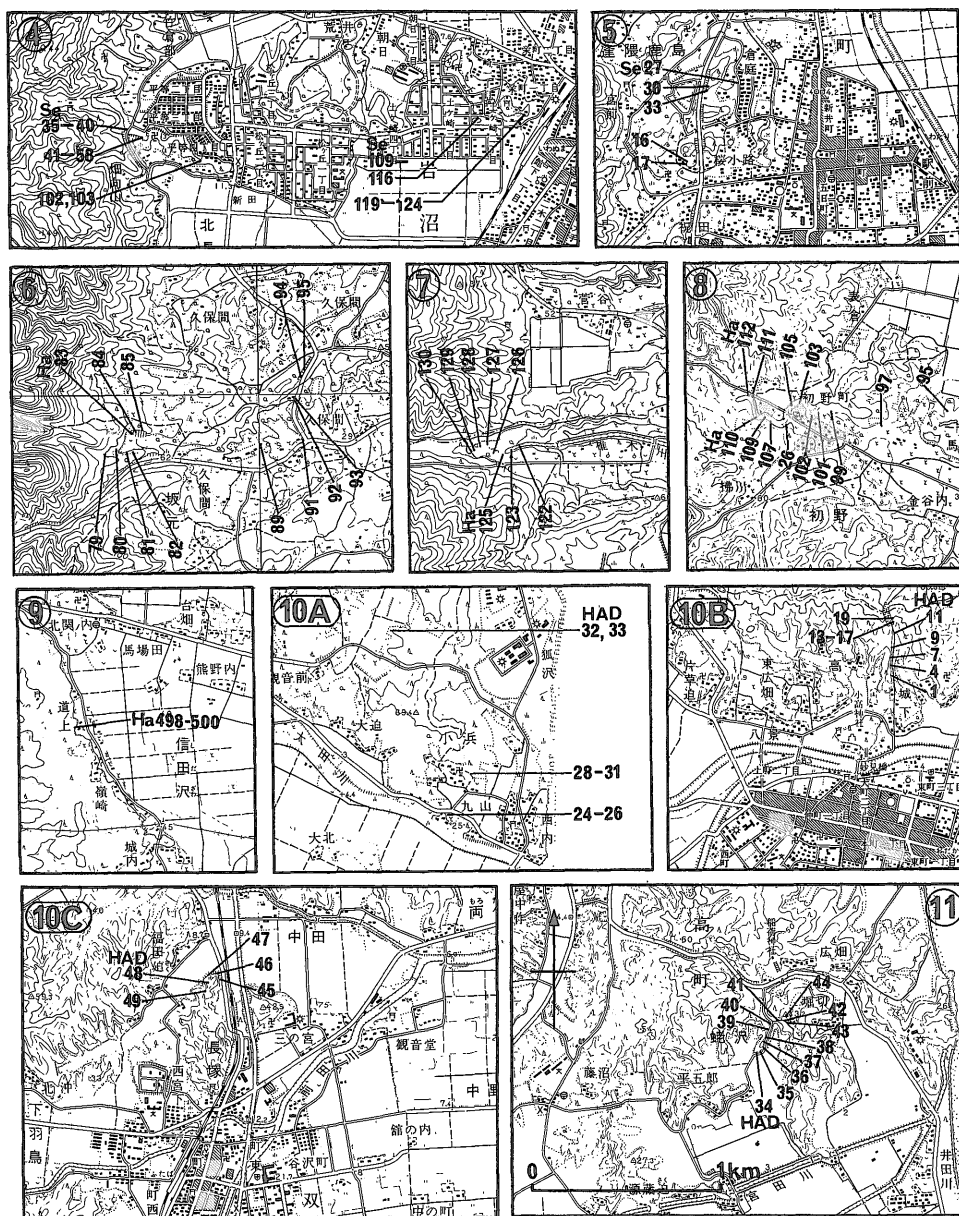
4
荒井
朝日
Se
39–40
41–58
102, 103
Se
109
116
岩
119–124
北
新田
沼

5
鹿島
Se27
30
33
16
17
町
桜小路

6
Ha
83
84
85
久保間
94
95
久保間
保間
久保間
坂元
79
80
81
82
89
91
92
93

7
130
129
128
127
126
Ha
125
123
122

8
Ha
112
111
105
103
97
95
Ha
110
109
107
26
102
101
99
初野町
掃川
初野
金谷内

9
北関内
台畑
馬場田
熊野内
道上
Ha498–500
信田沢
嶺崎
城内

10A
HAD
32, 33
観音前
大迫
狐沢
小浜
丸山
28–31
24–26
大北
西内

10B
HAD
19
13–17
11
9
7
4
1
片草迫
東広畑
高
城下
八

10C
HAD
48
49
47
46
45
中田
両
三の宮
観音堂
長塚
西
館の内
谷沢町
羽鳥
中
双

11
広畑
41
44
40
42
39
43
38
37
36
35
34
HAD
藤沼
重五郎
0
1km
井田川